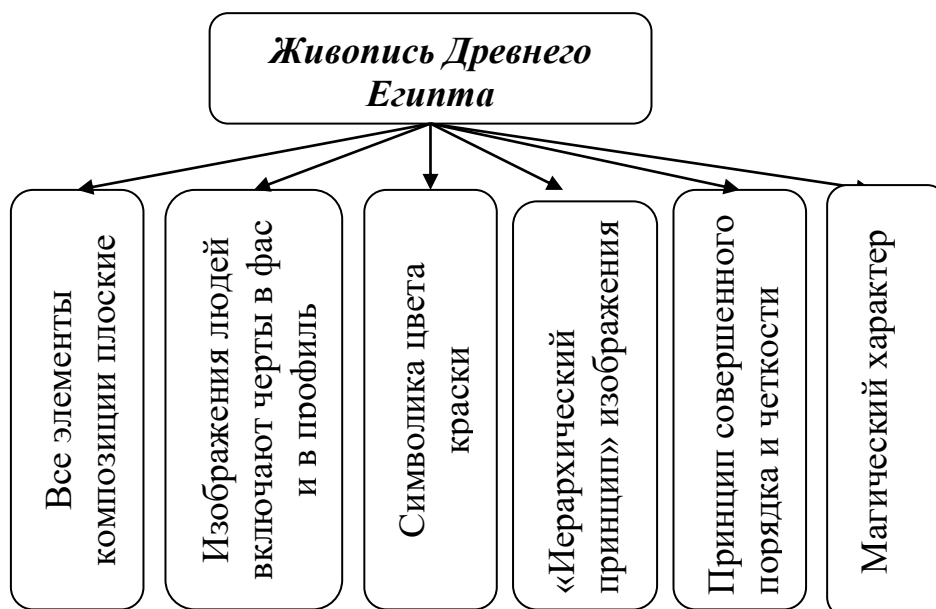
Живопись Древнего Египта

Все элементы композиции плоские

Изображения людей включают черты в фас и в профиль

Символика цвета краски

«Иерархический принцип» изображения

Принцип совершенного порядка и четкости

Магический характер